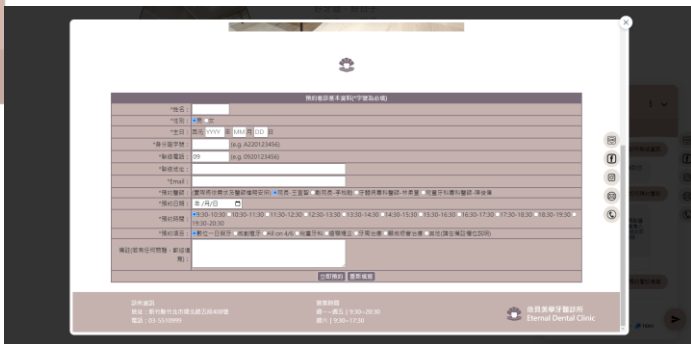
預約看診基本資料(*字號為必填)

*姓名：

*性別： 男 女

*生日： 西元 YYYY 年 MM 月 DD 日

*身份證字號： (e.g. A220123456)

*聯絡電話： 09 (e.g. 0920123456)

*聯絡地址：

*Email：

*預約醫師： 皆可(依診療狀況醫師會再安排) 院長-王醫師 副院長-洪醫師 牙醫師-朱醫師 兒童牙科醫師-陳醫師

*預約日期： 年/月/日

*預約時間： 9:30-10:30 10:30-11:30 11:30-12:30 12:30-13:30 13:30-14:30 14:30-15:30 15:30-16:30 16:30-17:30 17:30-18:30 18:30-19:30 19:30-20:30

*預約項目： 齲齒一般治療 根管治療 All-on-4/6 兒童牙科 植牙 牙周治療 顳顎關節治療 其他(請在備註欄位說明)

備註(若有任何問題，歡迎填寫)：

送出預約 重新填寫

診所資訊
地址：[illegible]
電話：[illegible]

營業時間
週一～週五 | 9:30~20:30
週六 | 9:30~17:30

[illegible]
Eternal Dental Clinic